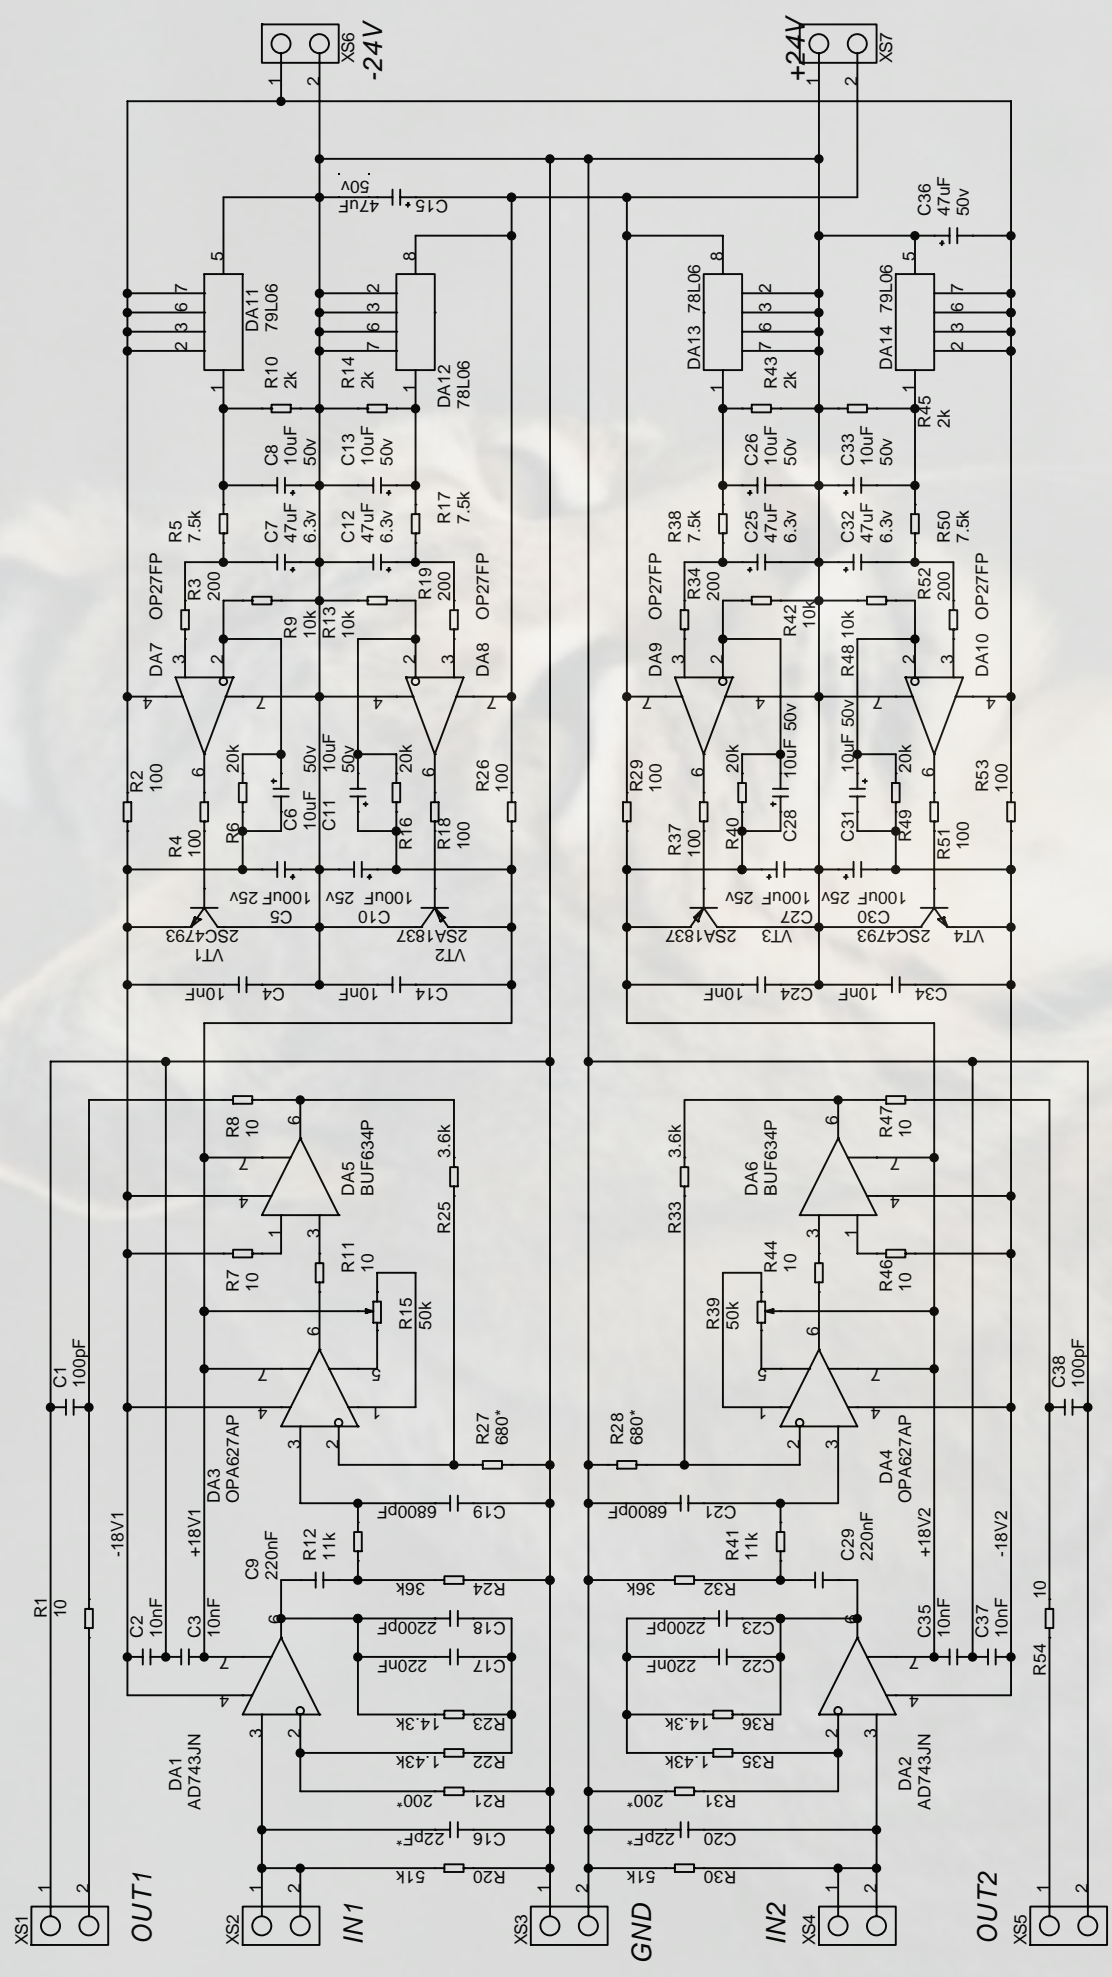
XS6
-24V
1 2
+24V
XS7
1 2
C15 47uF 50v
C36 47uF 50v
DA11 79L06
5
2 3 6 7
1
DA12 78L06
8
7 6 3 2
1
DA13 78L06
8
DA14 79L06
R10 2k
R14 2k
R43 2k
R45 2k
C8 10uF 50v
C13 10uF 50v
C26 10uF 50v
C33 10uF 50v
R5 7.5k
C7 47uF 6.3v
C12 47uF 6.3v
R17 7.5k
R38 7.5k
C25 47uF 6.3v
C32 47uF 6.3v
R50 7.5k
R3 200
OP27FP
R9 10k
R13 10k
R19 200
R34 200
R42 10k
R48 10k
R52 200
DA7
DA8
DA9
DA10
R2 100
R6 20k
C6 10uF 50v
C11 10uF 50v
R16 20k
R26 100
R29 100
R40 20k
C28 10uF 50v
C31 10uF 50v
R49 20k
R53 100
R4 100
R18 100
R37 100
R51 100
C5 100uF 25v
C10 100uF 25v
C27 100uF 25v
C30 100uF 25v
VT1 2SC4793
VT2 2SA1837
VT3 2SA1837
VT4 2SC4793
C4 10nF
C14 10nF
C24 10nF
C34 10nF
R8 10
DA5 BUF634P
R25 3.6k
R7 10
R11 10
R15 50k
DA3 OPA627AP
R27 680*
R28 680*
R33 3.6k
DA6 BUF634P
R47 10
R46 10
R44 10
R39 50k
DA4 OPA627AP
C1 100pF
C38 100pF
R1 10
R54 10
-18V1
+18V1
+18V2
-18V2
C19 6800pF
C21 6800pF
C9 220nF
R12 11k
R41 11k
C29 220nF
R24 36K
R32 36K
C2 10nF
C3 10nF
C35 10nF
C37 10nF
C18 2200pF
C17 220nF
C23 2200pF
C22 220nF
R23 14.3k
R36 14.3k
R22 1.43k
R35 1.43k
DA1 AD743JN
DA2 AD743JN
R21 200*
R31 200*
C16 22pF*
C20 22pF*
R20 51k
R30 51k
XS1 OUT1
XS2 IN1
XS3 GND
XS4 IN2
XS5 OUT2